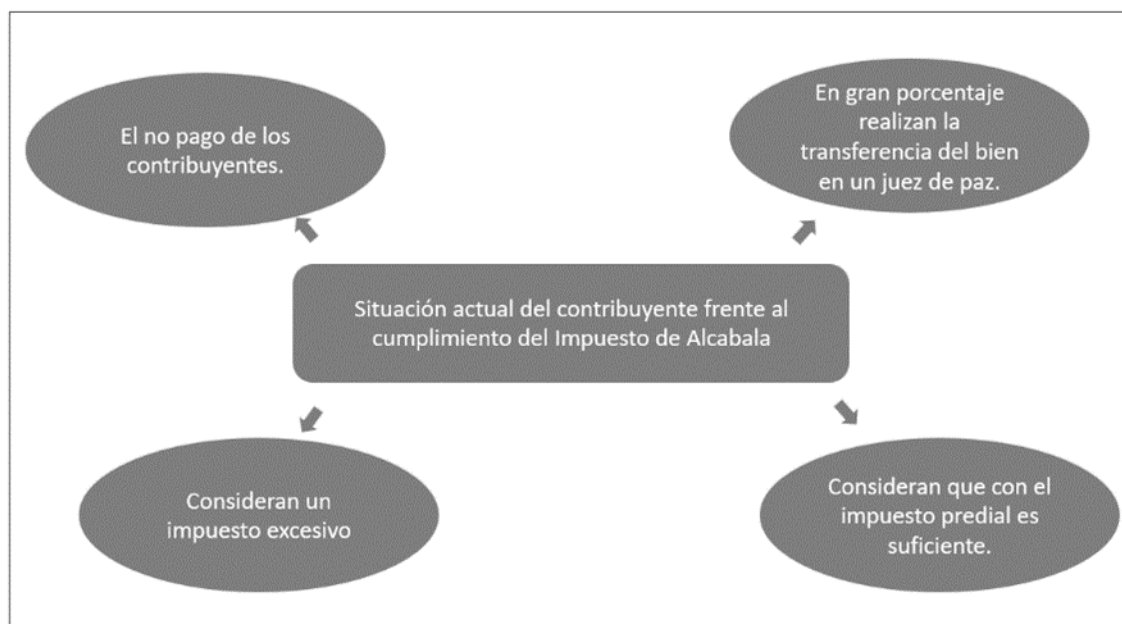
El no pago de los contribuyentes.

En gran porcentaje realizan la transferencia del bien en un juez de paz.

Situación actual del contribuyente frente al cumplimiento del Impuesto de Alcabala

Consideran un impuesto excesivo

Consideran que con el impuesto predial es suficiente.